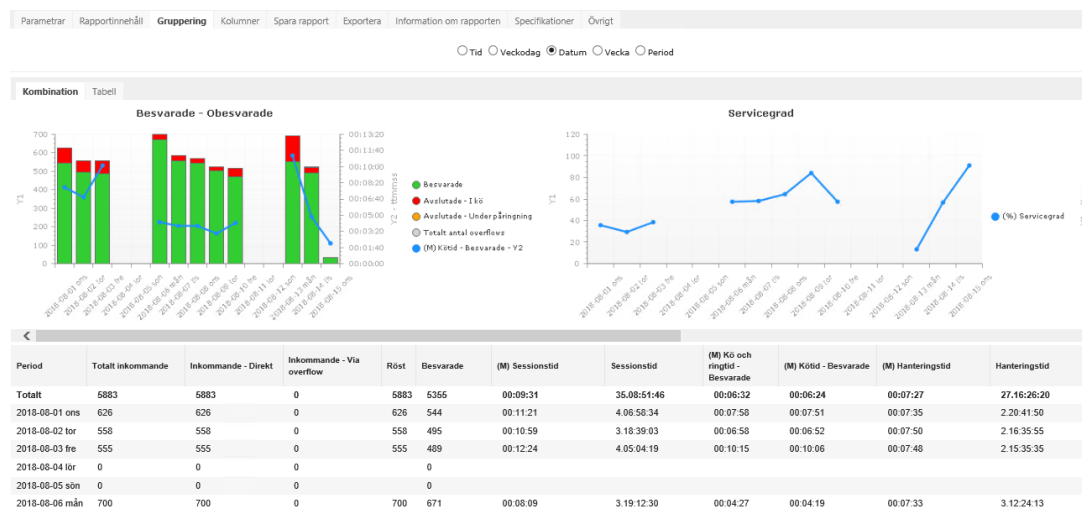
Parametrar | Rapportinnehåll | Gruppering | Kolumner | Spara rapport | Exportera | Information om rapporten | Specifikationer | Övrigt

Tid Veckodag Datum Vecka Period

Kombination | Tabell

Besvarade - Obesvarade

Y1
700
600
500
400
300
200
100
0

Y2 - tt:mm:ss
00:13:20
00:11:40
00:10:00
00:08:20
00:06:40
00:05:00
00:03:20
00:01:40
00:00:00

2018-08-01 ons
2018-08-02 tor
2018-08-03 fre
2018-08-04 lör
2018-08-05 sön
2018-08-06 mån
2018-08-07 tis
2018-08-08 ons
2018-08-09 tor
2018-08-10 fre
2018-08-11 lör
2018-08-12 sön
2018-08-13 mån
2018-08-14 tis
2018-08-15 ons

Besvarade
Avslutade - I kö
Avslutade - Under påringning
Totalt antal overflows
(M) Kötid - Besvarade - Y2

Servicegrad

120
100
80
60
40
20
0

2018-08-01 ons
2018-08-02 tor
2018-08-03 fre
2018-08-04 lör
2018-08-05 sön
2018-08-06 mån
2018-08-07 tis
2018-08-08 ons
2018-08-09 tor
2018-08-10 fre
2018-08-11 lör
2018-08-12 sön
2018-08-13 mån
2018-08-14 tis
2018-08-15 ons

(%) Servicegrad

| Period | Totalt inkommande | Inkommande - Direkt | Inkommande - Via overflow | Röst | Besvarade | (M) Sessionstid | Sessionstid | (M) Kö och ringtid - Besvarade | (M) Kötid - Besvarade | (M) Hanteringstid | Hanteringstid |
|---|---|---|---|---|---|---|---|---|---|---|---|
| Totalt | 5883 | 5883 | 0 | 5883 | 5355 | 00:09:31 | 35.08:51:46 | 00:06:32 | 00:06:24 | 00:07:27 | 27.16:26:20 |
| 2018-08-01 ons | 626 | 626 | 0 | 626 | 544 | 00:11:21 | 4.06:58:34 | 00:07:58 | 00:07:51 | 00:07:35 | 2.20:41:50 |
| 2018-08-02 tor | 558 | 558 | 0 | 558 | 495 | 00:10:59 | 3.18:39:03 | 00:06:58 | 00:06:52 | 00:07:50 | 2.16:35:55 |
| 2018-08-03 fre | 555 | 555 | 0 | 555 | 495 | 00:12:24 | 4.05:04:19 | 00:10:15 | 00:10:06 | 00:07:48 | 2.15:35:35 |
| 2018-08-04 lör | 0 | 0 | 0 | | 0 | | | | | | |
| 2018-08-05 sön | 0 | 0 | 0 | | 0 | | | | | | |
| 2018-08-06 mån | 700 | 700 | 0 | 700 | 671 | 00:08:09 | 3.19:12:30 | 00:04:27 | 00:04:19 | 00:07:33 | 3.12:24:13 |